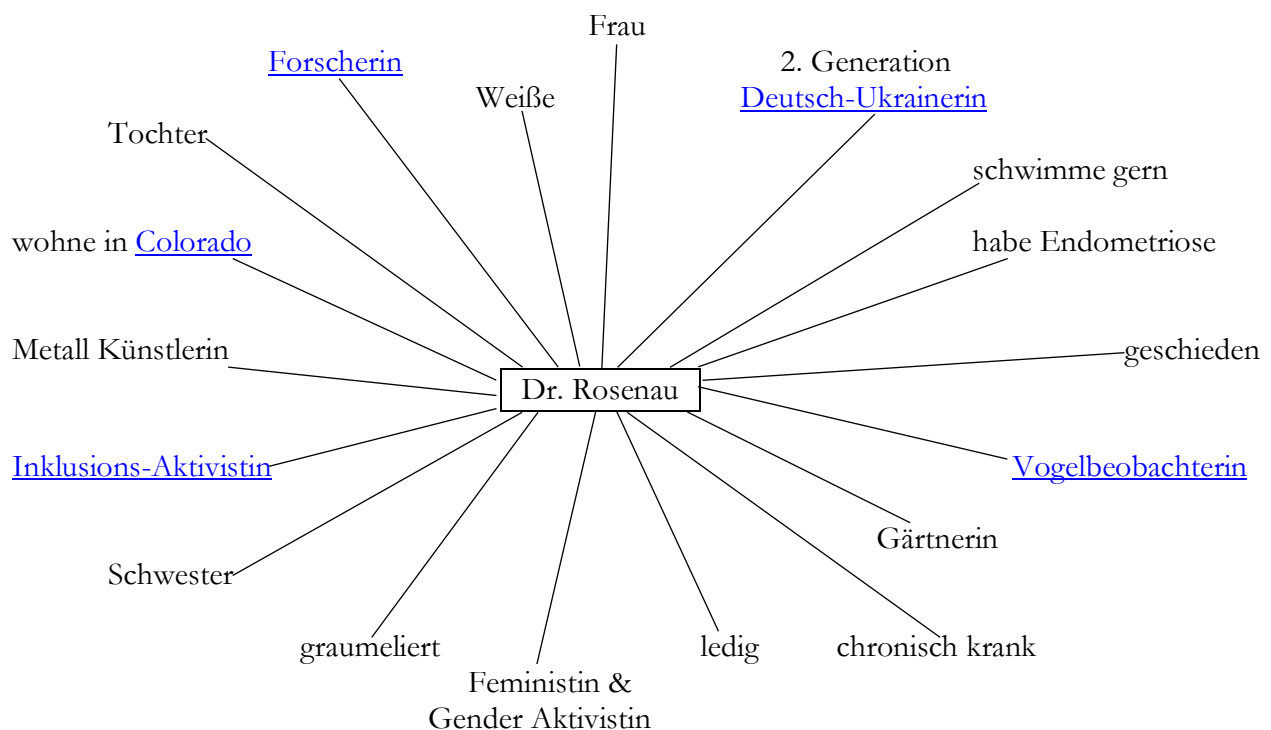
Frau

Forscherin

Weiße

2. Generation Deutsch-Ukrainerin

Tochter

schwimme gern

wohne in Colorado

habe Endometriose

Metall Künstlerin

Dr. Rosenau

geschieden

Inklusions-Aktivistin

Vogelbeobachterin

Gärtnerin

Schwester

graumeliert

ledig

chronisch krank

Feministin & Gender Aktivistin